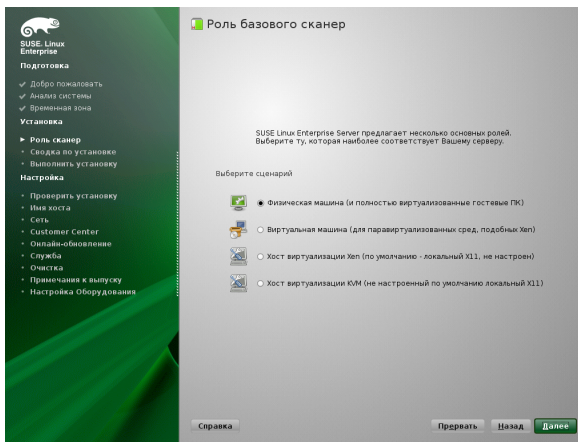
SUSE. Linux Enterprise

Подготовка
Добро пожаловать
Анализ системы
Временная зона
Установка
Роль сканер
Сводка по установке
Выполнить установку
Настройка
Проверить установку
Имя хоста
Сеть
Customer Center
Онлайн-обновление
Служба
Очистка
Примечания к выпуску
Настройка Оборудования

Роль базового сканер

SUSE Linux Enterprise Server предлагает несколько основных ролей. Выберите ту, которая наиболее соответствует Вашему серверу.

Выберите сценарий

Физическая машина (и полностью виртуализованные гостевые ПК)
Виртуальная машина (для паравиртуализованных сред, подобных Xen)
Хост виртуализации Xen (по умолчанию - локальный X11, не настроен)
Хост виртуализации KVM (не настроенный по умолчанию локальный X11)

Справка
Прервать
Назад
Далее